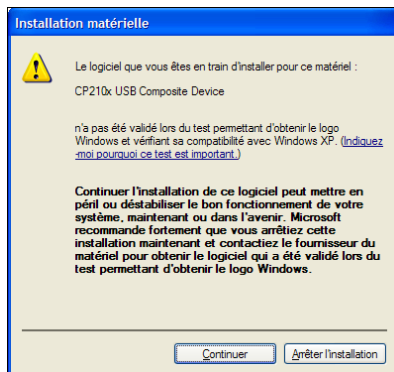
Installation matérielle

Le logiciel que vous êtes en train d'installer pour ce matériel :

CP210x USB Composite Device

n'a pas été validé lors du test permettant d'obtenir le logo Windows et vérifiant sa compatibilité avec Windows XP. (Indiquez-moi pourquoi ce test est important.)

Continuer l'installation de ce logiciel peut mettre en péril ou déstabiliser le bon fonctionnement de votre système, maintenant ou dans l'avenir. Microsoft recommande fortement que vous arrêtiez cette installation maintenant et contactiez le fournisseur du matériel pour obtenir le logiciel qui a été validé lors du test permettant d'obtenir le logo Windows.

Continuer

Arrêter l'installation